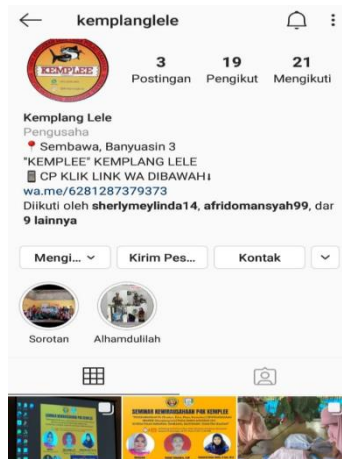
kemplanglele

KEMPLEE

3 Postingan
19 Pengikut
21 Mengikuti

Kemplang Lele
Pengusaha
📍 Sembawa, Banyuasin 3
"KEMPLEE" KEMPLANG LELE
📱 CP KLIK LINK WA DIBAWAH↓
wa.me/6281287379373
Diikuti oleh sherlymeylinda14, afridomansyah99, dan 9 lainnya

Mengi...
Kirim Pes...
Kontak

Sorotan
Alhamdulilah

SEMINAR KEWIRAUSAHAAN PKM KEMPLEE
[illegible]